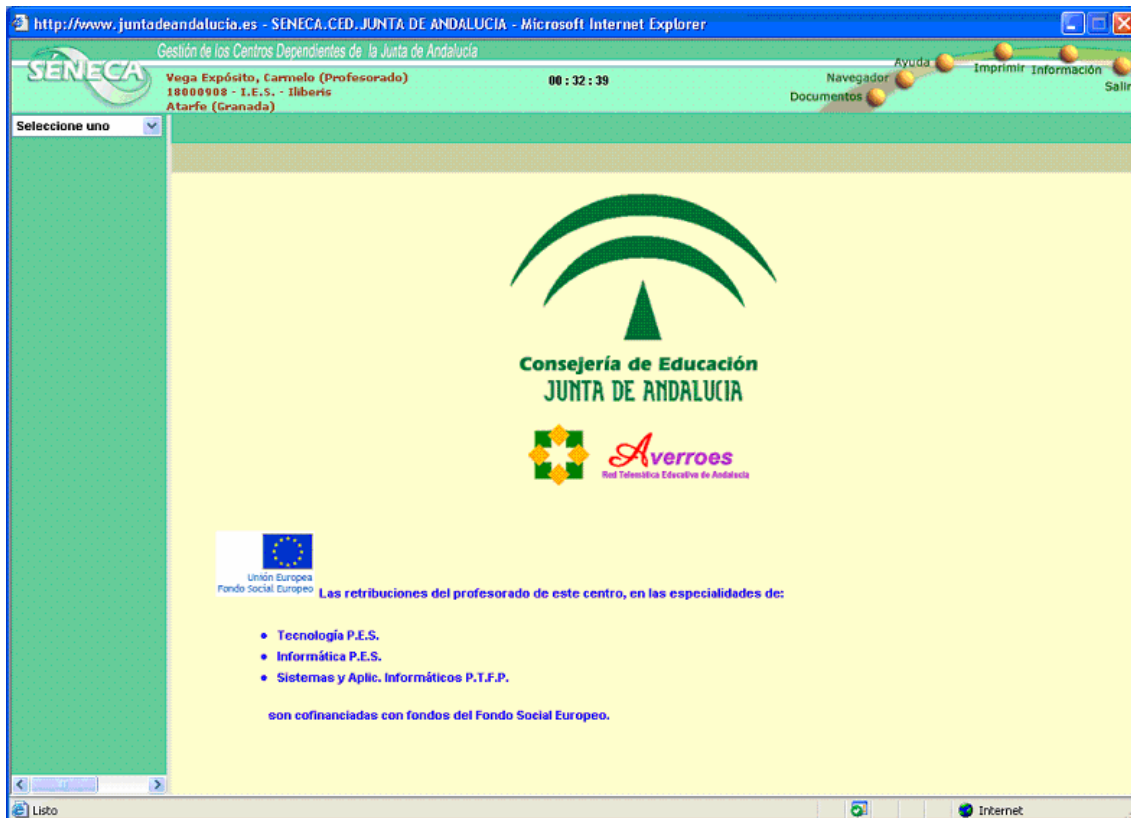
http://www.juntadeandalucia.es - SENECA.CED.JUNTA DE ANDALUCIA - Microsoft Internet Explorer

Gestión de los Centros Dependientes de la Junta de Andalucía

SÉNECA

Vega Expósito, Carmelo (Profesorado)
18000908 - I.E.S. - Iliberis
Atarfe (Granada)

00 : 32 : 39

Ayuda
Imprimir
Información
Salir
Navegador
Documentos

Seleccione uno

Consejería de Educación
JUNTA DE ANDALUCIA

Averroes
Red Telemática Educativa de Andalucía

Unión Europea
Fondo Social Europeo

Las retribuciones del profesorado de este centro, en las especialidades de:

• Tecnología P.E.S.
• Informática P.E.S.
• Sistemas y Aplic. Informáticos P.T.F.P.

son cofinanciadas con fondos del Fondo Social Europeo.

Listo

Internet